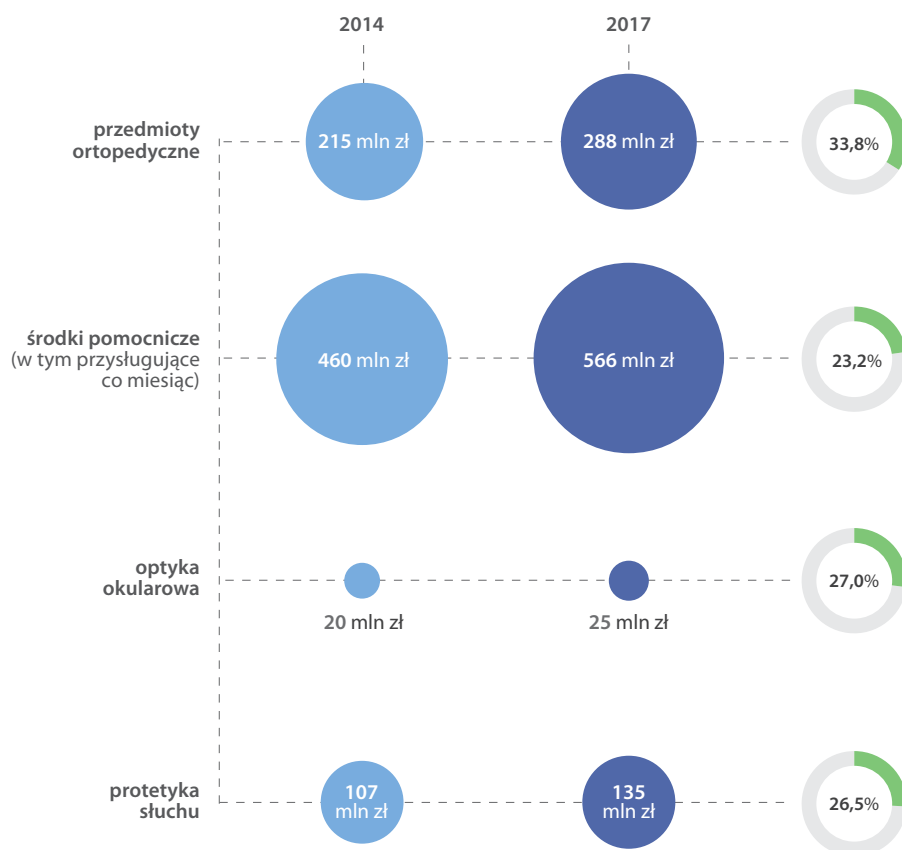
2014

2017

przedmioty ortopedyczne

215 mln zł

288 mln zł

33,8%

środki pomocnicze (w tym przysługujące co miesiąc)

460 mln zł

566 mln zł

23,2%

optyka okularowa

20 mln zł

25 mln zł

27,0%

protetyka słuchu

107 mln zł

135 mln zł

26,5%